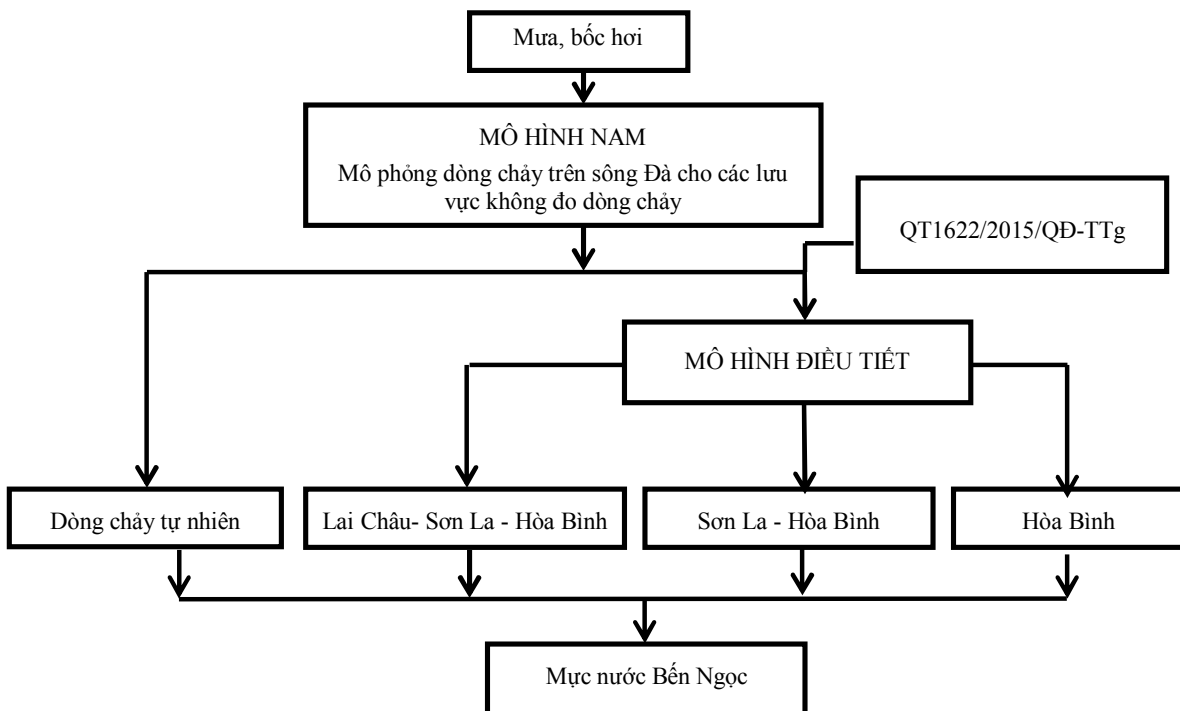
Mưa, bốc hơi

MÔ HÌNH NAM
Mô phỏng dòng chảy trên sông Đà cho các lưu vực không đo dòng chảy

QT1622/2015/QĐ-TTg

MÔ HÌNH ĐIỀU TIẾT

Dòng chảy tự nhiên

Lai Châu- Sơn La - Hòa Bình

Sơn La - Hòa Bình

Hòa Bình

Mực nước Bến Ngọc